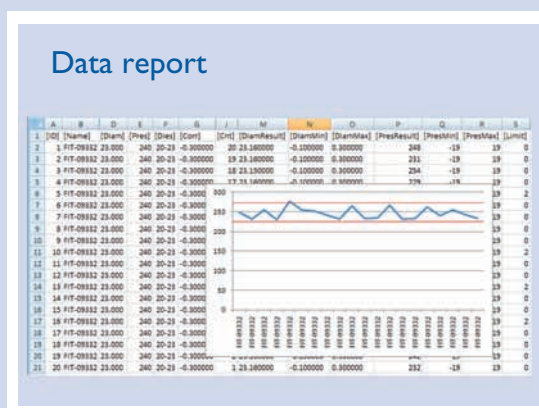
Data report

| | A | B | D | E | F | G | J | M | N | O | P | Q | R | S |
|---|---|---|---|---|---|---|---|---|---|---|---|---|---|---|
| 1 | [ID] | [Name] | [Diam] | [Pres] | [Dies] | [Corr] | [Cnt] | [DiamResult] | [DiamMin] | [DiamMax] | [PresResult] | [PresMin] | [PresMax] | [Limit] |
| 2 | 1 | FIT-09332 | 23.000 | 240 | 20-23 | -0.300000 | 20 | 23.160000 | -0.100000 | 0.300000 | 248 | -19 | 19 | 0 |
| 3 | 2 | FIT-09332 | 23.000 | 240 | 20-23 | -0.300000 | 19 | 23.160000 | -0.100000 | 0.300000 | 231 | -19 | 19 | 0 |
| 4 | 3 | FIT-09332 | 23.000 | 240 | 20-23 | -0.300000 | 18 | 23.150000 | -0.100000 | 0.300000 | 254 | -19 | 19 | 0 |
| 5 | 4 | FIT-09332 | 23.000 | 240 | 20-23 | -0.300000 | 17 | 23.160000 | -0.100000 | 0.300000 | 229 | -19 | 19 | 0 |
| 6 | 5 | FIT-09332 | 23.000 | 240 | 20-23 | -0.3000 | | | | | | | 19 | 2 |
| 7 | 6 | FIT-09332 | 23.000 | 240 | 20-23 | -0.3000 | | | | | | | 19 | 0 |
| 8 | 7 | FIT-09332 | 23.000 | 240 | 20-23 | -0.3000 | | | | | | | 19 | 0 |
| 9 | 8 | FIT-09332 | 23.000 | 240 | 20-23 | -0.3000 | | | | | | | 19 | 0 |
| 10 | 9 | FIT-09332 | 23.000 | 240 | 20-23 | -0.3000 | | | | | | | 19 | 0 |
| 11 | 10 | FIT-09332 | 23.000 | 240 | 20-23 | -0.3000 | | | | | | | 19 | 2 |
| 12 | 11 | FIT-09332 | 23.000 | 240 | 20-23 | -0.3000 | | | | | | | 19 | 0 |
| 13 | 12 | FIT-09332 | 23.000 | 240 | 20-23 | -0.3000 | | | | | | | 19 | 0 |
| 14 | 13 | FIT-09332 | 23.000 | 240 | 20-23 | -0.3000 | | | | | | | 19 | 2 |
| 15 | 14 | FIT-09332 | 23.000 | 240 | 20-23 | -0.3000 | | | | | | | 19 | 0 |
| 16 | 15 | FIT-09332 | 23.000 | 240 | 20-23 | -0.3000 | | | | | | | 19 | 0 |
| 17 | 16 | FIT-09332 | 23.000 | 240 | 20-23 | -0.3000 | | | | | | | 19 | 2 |
| 18 | 17 | FIT-09332 | 23.000 | 240 | 20-23 | -0.3000 | | | | | | | 19 | 0 |
| 19 | 18 | FIT-09332 | 23.000 | 240 | 20-23 | -0.3000 | | | | | | | 19 | 0 |
| 20 | 19 | FIT-09332 | 23.000 | 240 | 20-23 | -0.300000 | | | | | | | 19 | 0 |
| 21 | 20 | FIT-09332 | 23.000 | 240 | 20-23 | -0.300000 | 1 | 23.160000 | -0.100000 | 0.300000 | 232 | -19 | 19 | 0 |

300
250
200
150
100
50
0
FIT-09332 FIT-09332 FIT-09332 FIT-09332 FIT-09332 FIT-09332 FIT-09332 FIT-09332 FIT-09332 FIT-09332 FIT-09332 FIT-09332 FIT-09332 FIT-09332 FIT-09332 FIT-09332 FIT-09332 FIT-09332 FIT-09332 FIT-09332